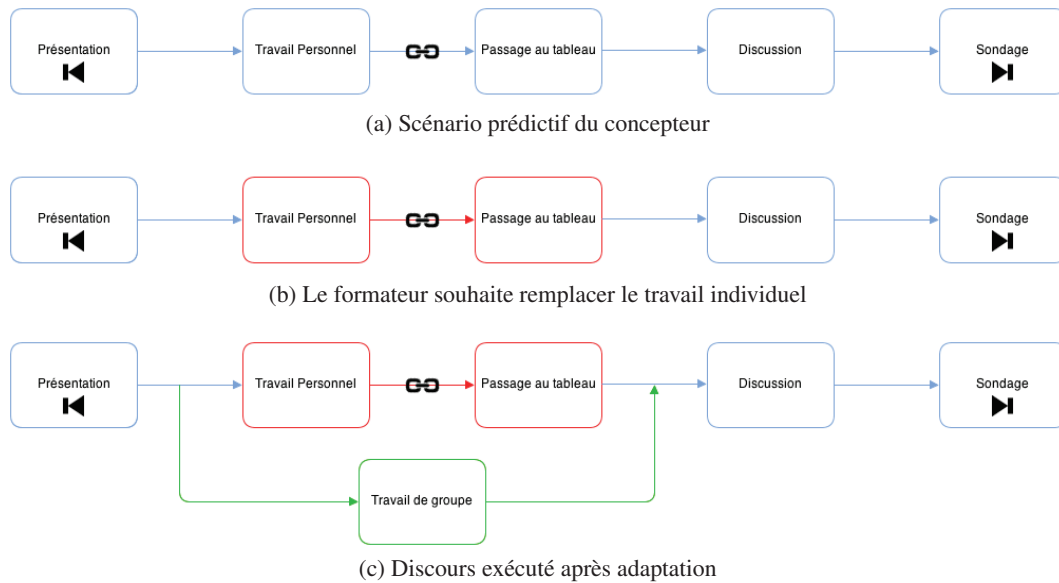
Présentation

Travail Personnel

Passage au tableau

Discussion

Sondage

(a) Scénario prédictif du concepteur

Présentation

Travail Personnel

Passage au tableau

Discussion

Sondage

(b) Le formateur souhaite remplacer le travail individuel

Présentation

Travail Personnel

Passage au tableau

Discussion

Sondage

Travail de groupe

(c) Discours exécuté après adaptation